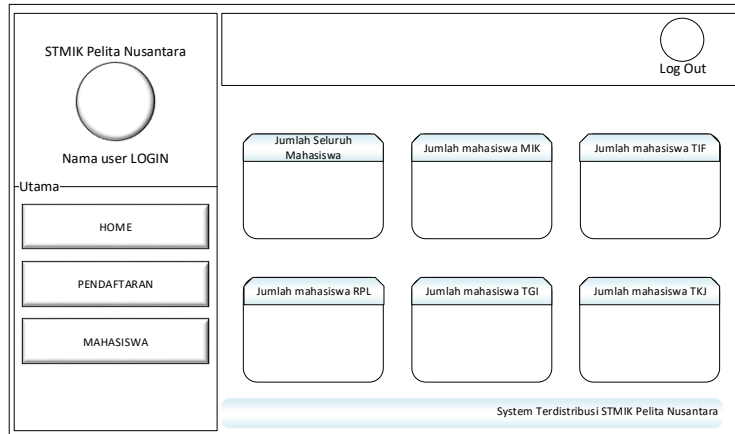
STMIK Pelita Nusantara

Nama user LOGIN

Utama

HOME

PENDAFTARAN

MAHASISWA

Log Out

Jumlah Seluruh Mahasiswa

Jumlah mahasiswa MIK

Jumlah mahasiswa TIF

Jumlah mahasiswa RPL

Jumlah mahasiswa TGI

Jumlah mahasiswa TKJ

System Terdistribusi STMIK Pelita Nusantara